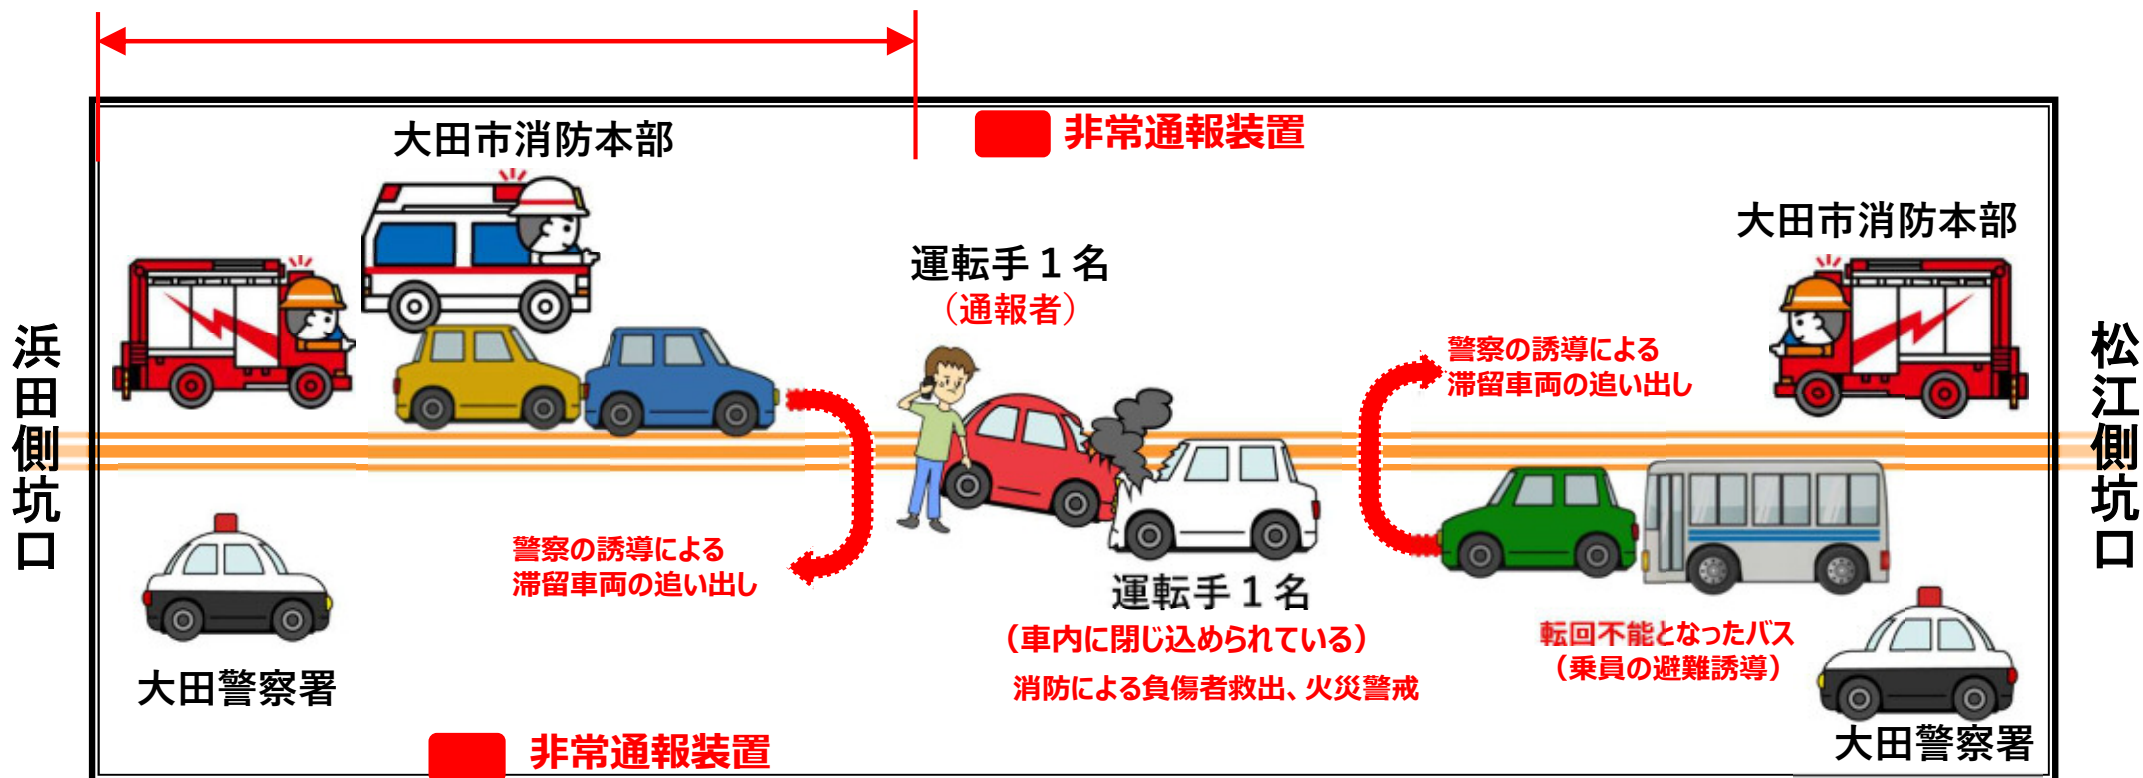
非常通報装置

大田市消防本部

大田市消防本部

運転手１名
（通報者）

浜田側坑口

松江側坑口

警察の誘導による
滞留車両の追い出し

警察の誘導による
滞留車両の追い出し

運転手１名
（車内に閉じ込められている）

消防による負傷者救出、火災警戒

転回不能となったバス
（乗員の避難誘導）

大田警察署

大田警察署

非常通報装置